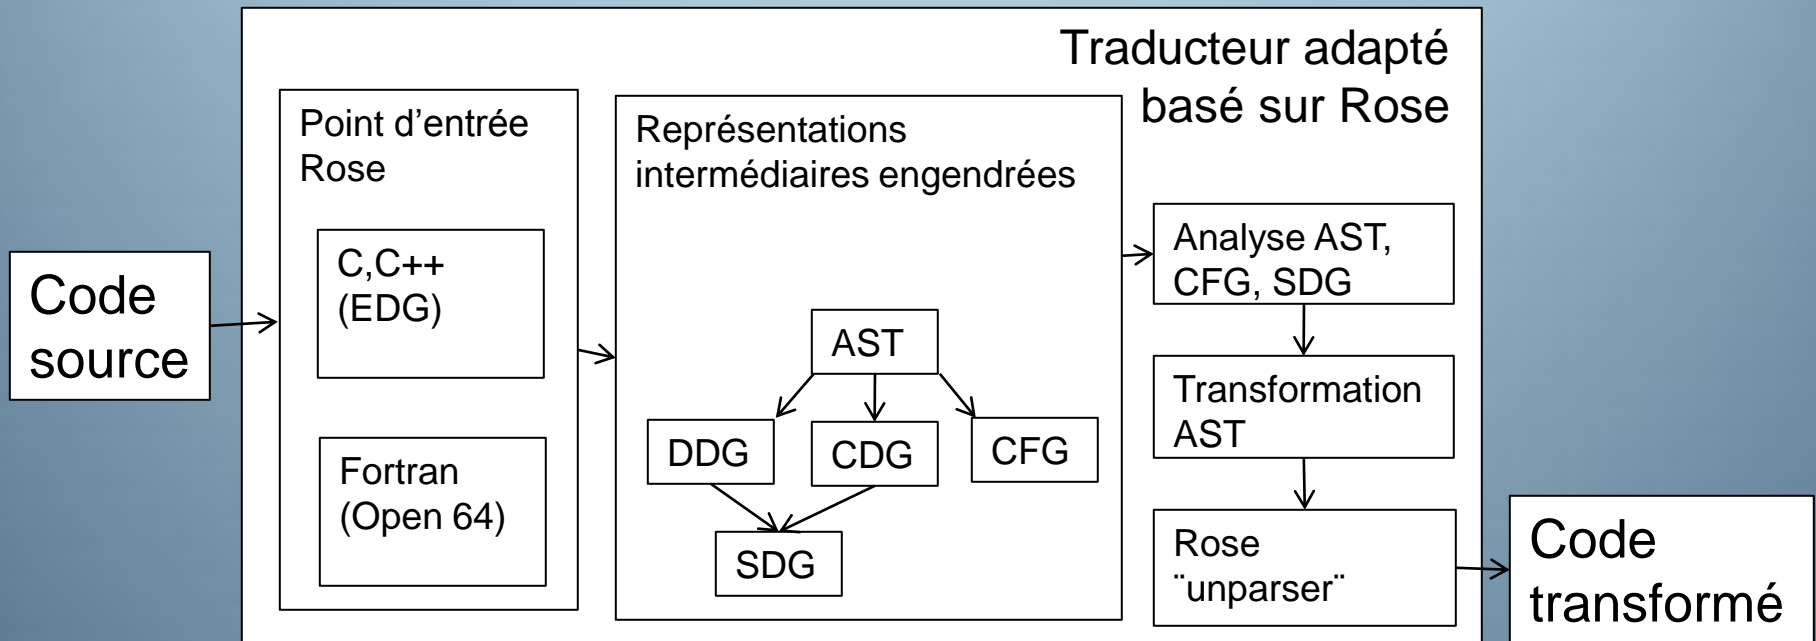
Traducteur adapté basé sur Rose

Code source

Point d'entrée Rose

C,C++ (EDG)

Fortran (Open 64)

Représentations intermédiaires engendrées

AST

DDG

CDG

CFG

SDG

Analyse AST, CFG, SDG

Transformation AST

Rose ¨unparser¨

Code transformé